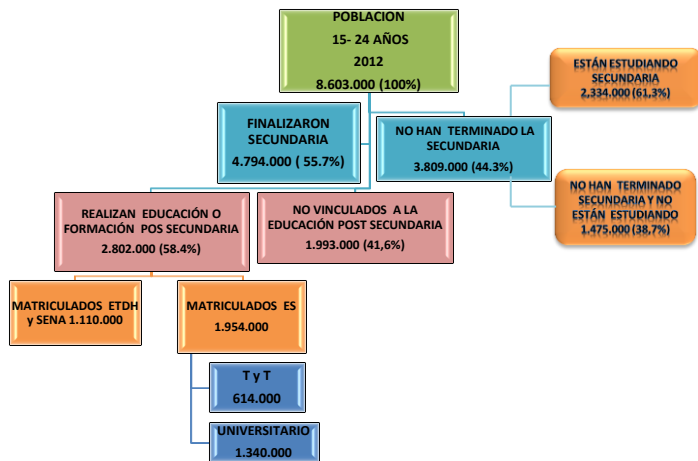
POBLACION
15- 24 AÑOS
2012
8.603.000 (100%)

FINALIZARON SECUNDARIA
4.794.000 ( 55.7%)

NO HAN TERMINADO LA SECUNDARIA
3.809.000 (44.3%)

ESTÁN ESTUDIANDO SECUNDARIA
2.334.000 (61,3%)

NO HAN TERMINADO SECUNDARIA Y NO ESTÁN ESTUDIANDO
1.475.000 (38,7%)

REALIZAN EDUCACIÓN O FORMACIÓN POS SECUNDARIA
2.802.000 (58.4%)

NO VINCULADOS A LA EDUCACIÓN POST SECUNDARIA
1.993.000 (41,6%)

MATRICULADOS ETDH y SENA 1.110.000

MATRICULADOS ES
1.954.000

T y T
614.000

UNIVERSITARIO
1.340.000